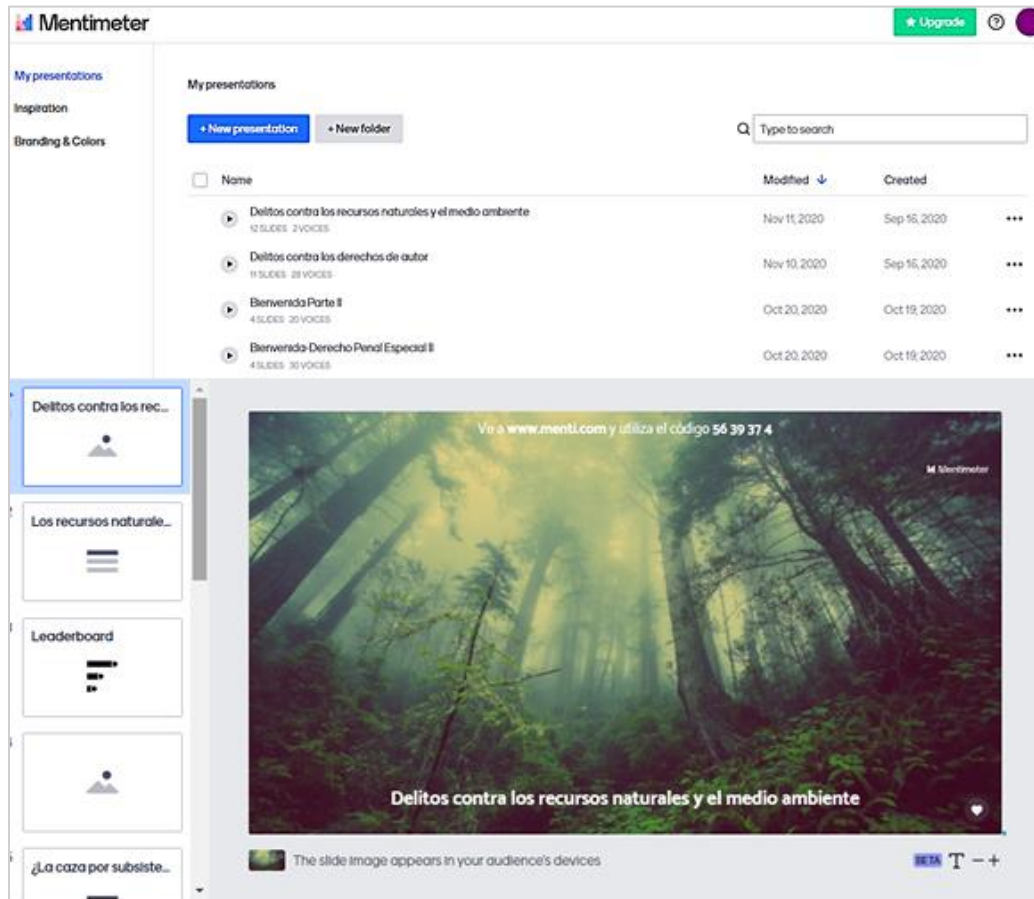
Mentimeter

★ Upgrade

My presentations
Inspiration
Branding & Colors

My presentations

+ New presentation
+ New folder

Type to search

| Name | Modified ↓ | Created |
|---|---|---|
| Delitos contra los recursos naturales y el medio ambiente 12 SLIDES 2 VOICES | Nov 11, 2020 | Sep 16, 2020 |
| Delitos contra los derechos de autor 11 SLIDES 28 VOICES | Nov 10, 2020 | Sep 16, 2020 |
| Bienvenida Parte II 4 SLIDES 20 VOICES | Oct 20, 2020 | Oct 19, 2020 |
| Bienvenida Derecho Penal Especial II 4 SLIDES 30 VOICES | Oct 20, 2020 | Oct 19, 2020 |

Delitos contra los rec...

Los recursos naturale...

Leaderboard

¿La caza por subsiste...

Ve a www.menti.com y utiliza el código 56 39 37 4

Mentimeter

Delitos contra los recursos naturales y el medio ambiente

The slide image appears in your audience's devices

BETA T − +